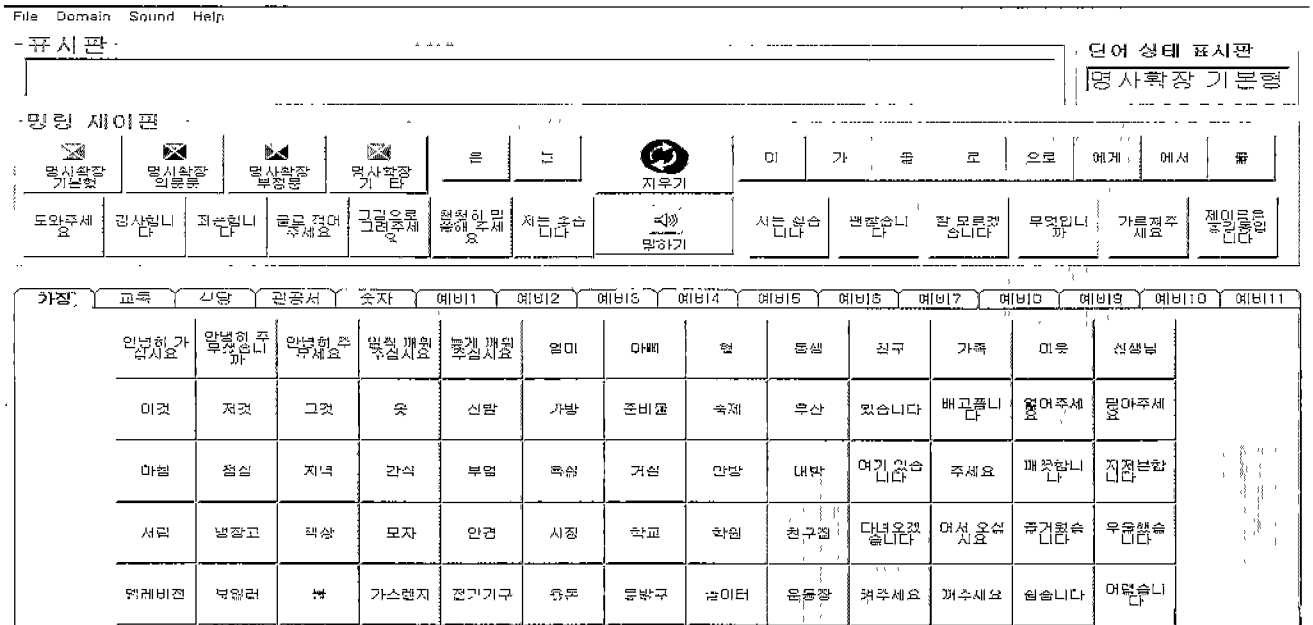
File Domain Sound Help

-표시판-

단어 상태 표시판

명사확장 기본형

-명령 제어판-

명사확장 기본형 | 명사확장 의문문 | 명사확장 부정문 | 명사확장 기 타 | 은 | 는 | 지우기 | 이 | 가 | 을 | 로 | 으로 | 에게 | 에서 | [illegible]

도와주세요 | 감사합니다 | 죄송합니다 | 글로 적어 주세요 | 그림으로 그려주세요 | 천천히 말해 주세요 | 저는 후습니다 | 말하기 | 시는 쉽습니다 | 괜찮습니다 | 잘 모르겠습니다 | 무엇입니까 | 가르쳐주세요 | 제이름은 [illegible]입니다

가정 | 교육 | 식당 | 관공서 | 숫자 | 예비1 | 예비2 | 예비3 | 예비4 | 예비5 | 예비6 | 예비7 | 예비8 | 예비9 | 예비10 | 예비11

| | | | | | | | | | | | | |
|---|---|---|---|---|---|---|---|---|---|---|---|---|
| 안녕히 가십시요 | 안녕히 주무셨습니까 | 안녕히 주무세요 | 일찍 깨워주십시요 | 늦게 깨워주십시요 | 엄마 | 아빠 | 형 | 동생 | 친구 | 가족 | 이웃 | 선생님 |
| 이것 | 저것 | 그것 | 옷 | 신발 | 가방 | 준비물 | 숙제 | 우산 | 있습니다 | 배고픕니다 | 열어주세요 | 닫아주세요 |
| 아침 | 점심 | 저녁 | 간식 | 부엌 | 욕실 | 거실 | 안방 | 내방 | 여기 있습니다 | 주세요 | 깨끗합니다 | 지저분합니다 |
| 서랍 | 냉장고 | 책상 | 모자 | 안경 | 시장 | 학교 | 학원 | 친구집 | 다녀오겠습니다 | 어서 오십시요 | 즐거웠습니다 | 우울했습니다 |
| 텔레비젼 | 보일러 | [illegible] | 가스렌지 | 전기기구 | 휴지 | 공부방 | 놀이터 | 운동장 | 켜주세요 | 꺼주세요 | 쉽습니다 | 어렵습니다 |